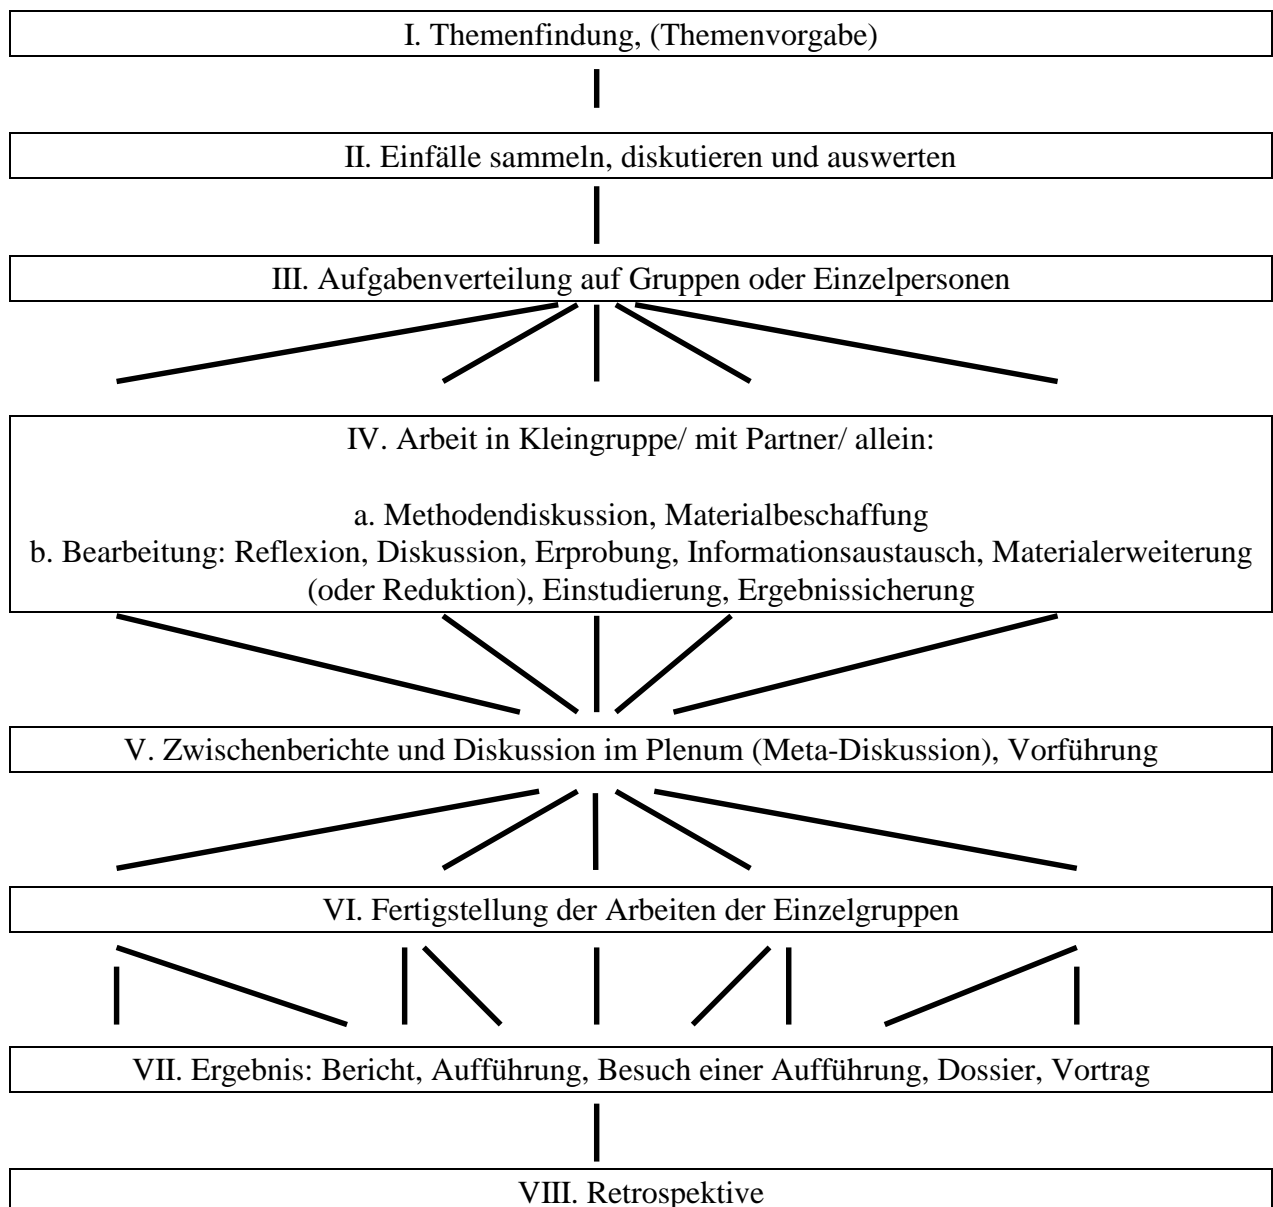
I. Themenfindung, (Themenvorgabe)

II. Einfälle sammeln, diskutieren und auswerten

III. Aufgabenverteilung auf Gruppen oder Einzelpersonen

IV. Arbeit in Kleingruppe/ mit Partner/ allein:

a. Methodendiskussion, Materialbeschaffung
b. Bearbeitung: Reflexion, Diskussion, Erprobung, Informationsaustausch, Materialerweiterung (oder Reduktion), Einstudierung, Ergebnissicherung

V. Zwischenberichte und Diskussion im Plenum (Meta-Diskussion), Vorführung

VI. Fertigstellung der Arbeiten der Einzelgruppen

VII. Ergebnis: Bericht, Aufführung, Besuch einer Aufführung, Dossier, Vortrag

VIII. Retrospektive